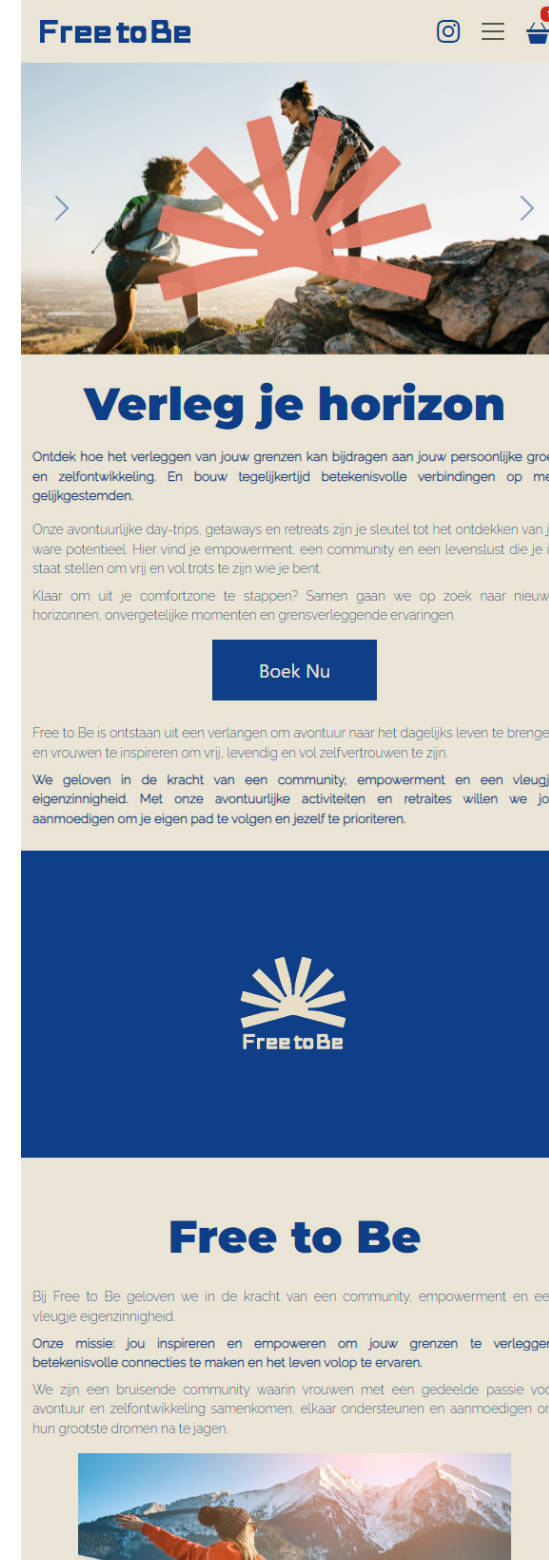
Free to Be

Verleg je horizon

Ontdek hoe het verleggen van jouw grenzen kan bijdragen aan jouw persoonlijke gro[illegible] en zelfontwikkeling. En bouw tegelijkertijd betekenisvolle verbindingen op me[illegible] gelijkgestemden.

Onze avontuurlijke day-trips, getaways en retreats zijn je sleutel tot het ontdekken van j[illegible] ware potentieel. Hier vind je empowerment, een community en een levenslust die je i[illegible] staat stellen om vrij en vol trots te zijn wie je bent.

Klaar om uit je comfortzone te stappen? Samen gaan we op zoek naar nieuw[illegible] horizonnen, onvergetelijke momenten en grensverleggende ervaringen.

Boek Nu

Free to Be is ontstaan uit een verlangen om avontuur naar het dagelijks leven te brenge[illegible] en vrouwen te inspireren om vrij, levendig en vol zelfvertrouwen te zijn.

We geloven in de kracht van een community, empowerment en een vleugj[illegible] eigenzinnigheid. Met onze avontuurlijke activiteiten en retraites willen we jo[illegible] aanmoedigen om je eigen pad te volgen en jezelf te prioriteren.

Free to Be

Free to Be

Bij Free to Be geloven we in de kracht van een community, empowerment en ee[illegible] vleugje eigenzinnigheid.

Onze missie: jou inspireren en empoweren om jouw grenzen te verlegge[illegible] betekenisvolle connecties te maken en het leven volop te ervaren.

We zijn een bruisende community waarin vrouwen met een gedeelde passie vo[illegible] avontuur en zelfontwikkeling samenkomen, elkaar ondersteunen en aanmoedigen o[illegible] hun grootste dromen na te jagen.